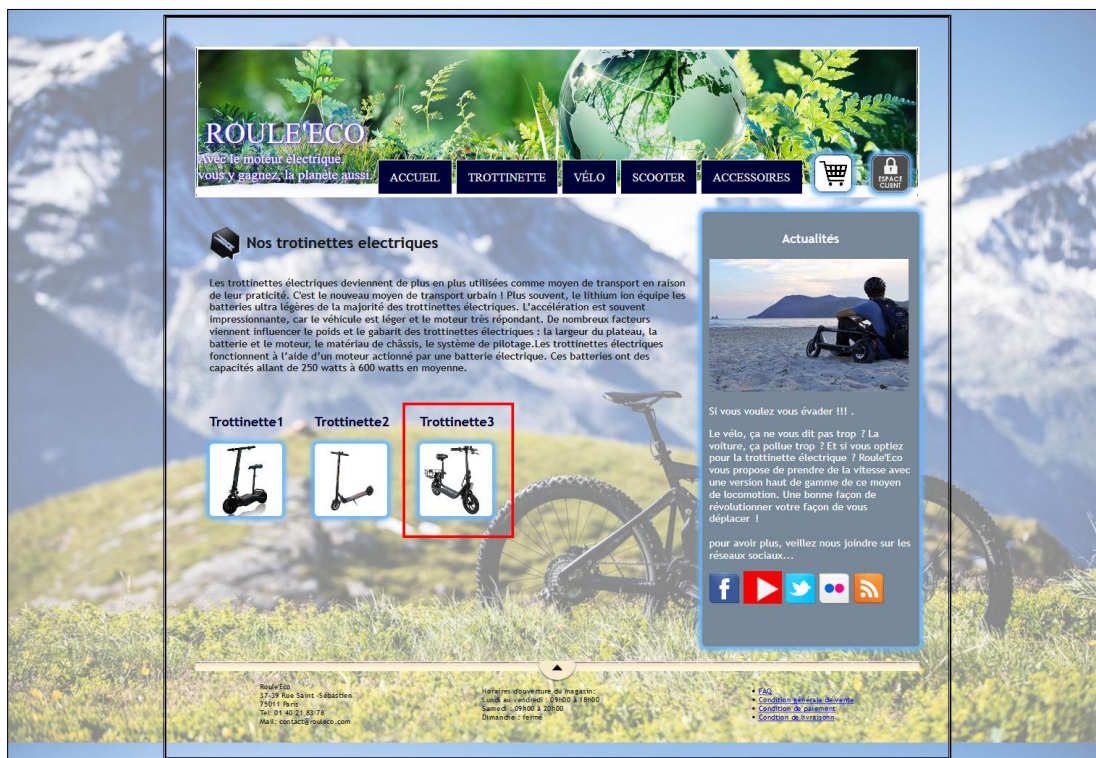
ROULE'ECO
Avec le moteur électrique, vous y gagnez, la planète aussi.

ACCUEIL TROTTINETTE VÉLO SCOOTER ACCESSOIRES

ESPACE CLIENT

Nos trotinettes electriques

Les trottinettes électriques deviennent de plus en plus utilisées comme moyen de transport en raison de leur praticité. C'est le nouveau moyen de transport urbain ! Plus souvent, le lithium ion équipe les batteries ultra légères de la majorité des trottinettes électriques. L'accélération est souvent impressionnante, car le véhicule est léger et le moteur très répondant. De nombreux facteurs viennent influencer le poids et le gabarit des trottinettes électriques : la largeur du plateau, la batterie et le moteur, le matériau de châssis, le système de pilotage.Les trottinettes électriques fonctionnent à l'aide d'un moteur actionné par une batterie électrique. Ces batteries ont des capacités allant de 250 watts à 600 watts en moyenne.

Trottinette1 Trottinette2 Trottinette3

Actualités

Si vous voulez vous évader !!! .

Le vélo, ça ne vous dit pas trop ? La voiture, ça pollue trop ? Et si vous optiez pour la trottinette électrique ? Roule'Eco vous propose de prendre de la vitesse avec une version haut de gamme de ce moyen de locomotion. Une bonne façon de révolutionner votre façon de vous déplacer !

pour avoir plus, veillez nous joindre sur les réseaux sociaux...

Roule'Eco
37-39 Rue Saint-Sébastien
75011 Paris
Tel: 01 40 21 83 76
Mail: contact@rouleco.com

Horaires d'ouverture du magasin:
Lundi au vendredi : 09h00 à 18h00
Samedi : 09h00 à 20h00
Dimanche : fermé

• FAQ
• Condition générale de vente
• Condition de paiement
• Condtion de livraison